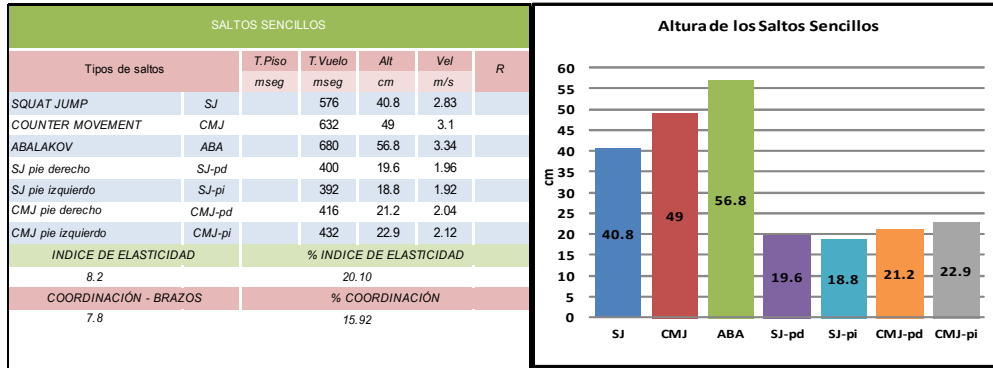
SALTOS SENCILLOS

| Tipos de saltos | | T.Piso mseg | T.Vuelo mseg | Alt cm | Vel m/s | R |
|---|---|---|---|---|---|---|
| SQUAT JUMP | SJ | | 576 | 40.8 | 2.83 | |
| COUNTER MOVEMENT | CMJ | | 632 | 49 | 3.1 | |
| ABALAKOV | ABA | | 680 | 56.8 | 3.34 | |
| SJ pie derecho | SJ-pd | | 400 | 19.6 | 1.96 | |
| SJ pie izquierdo | SJ-pi | | 392 | 18.8 | 1.92 | |
| CMJ pie derecho | CMJ-pd | | 416 | 21.2 | 2.04 | |
| CMJ pie izquierdo | CMJ-pi | | 432 | 22.9 | 2.12 | |

| INDICE DE ELASTICIDAD | % INDICE DE ELASTICIDAD |
|---|---|
| 8.2 | 20.10 |
| COORDINACIÓN - BRAZOS | % COORDINACIÓN |
| 7.8 | 15.92 |

Altura de los Saltos Sencillos

cm

60
55
50
45
40
35
30
25
20
15
10
5
0

40.8
49
56.8
19.6
18.8
21.2
22.9

SJ CMJ ABA SJ-pd SJ-pi CMJ-pd CMJ-pi